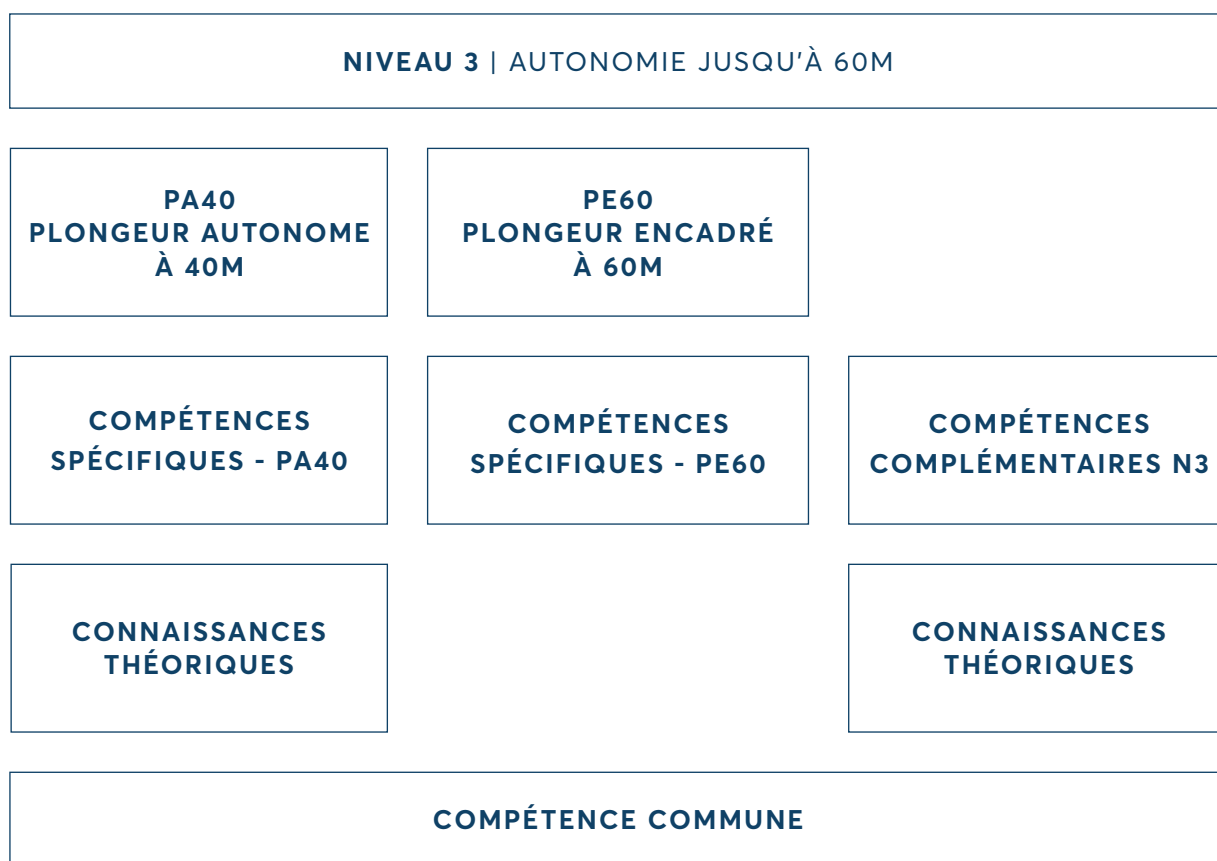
NIVEAU 3 | AUTONOMIE JUSQU'À 60M

PA40
PLONGEUR AUTONOME
À 40M

PE60
PLONGEUR ENCADRÉ
À 60M

COMPÉTENCES
SPÉCIFIQUES - PA40

COMPÉTENCES
SPÉCIFIQUES - PE60

COMPÉTENCES
COMPLÉMENTAIRES N3

CONNAISSANCES
THÉORIQUES

CONNAISSANCES
THÉORIQUES

COMPÉTENCE COMMUNE